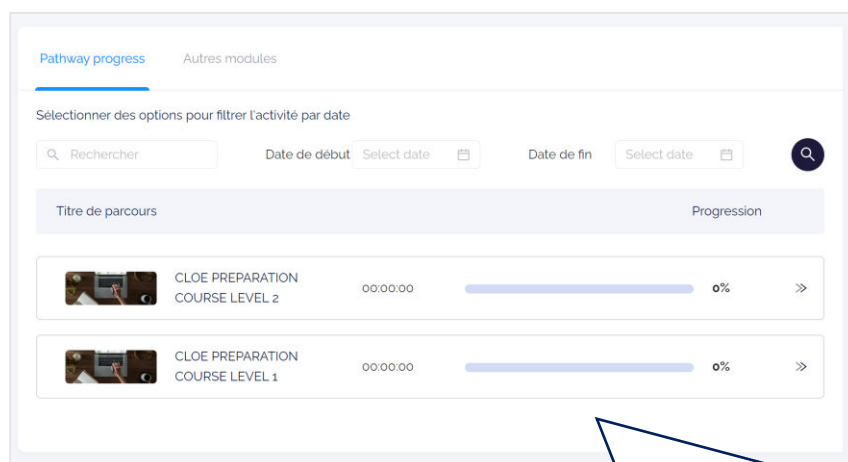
Pathway progress

Autres modules

Sélectionner des options pour filtrer l'activité par date

Rechercher

Date de début Select date

Date de fin Select date

| Titre de parcours | | | Progression |
|---|---|---|---|
| CLOE PREPARATION COURSE LEVEL 2 | 00:00:00 | | 0% |
| CLOE PREPARATION COURSE LEVEL 1 | 00:00:00 | | 0% |